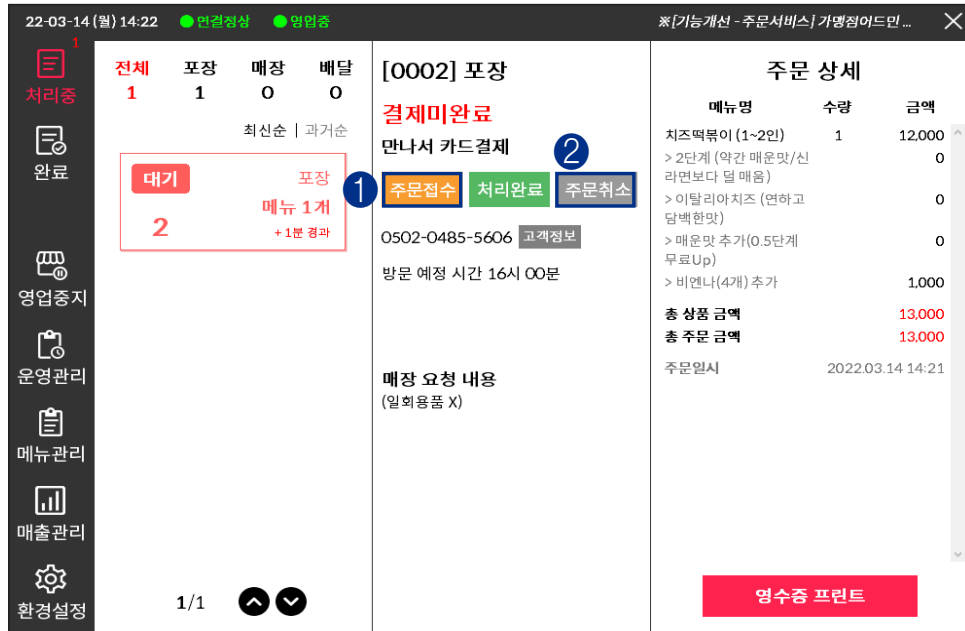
22-03-14 (월) 14:22 연결정상 영업중 ※[기능개선 - 주문서비스] 가맹점어드민 ...

1
처리중
완료
영업중지
운영관리
메뉴관리
매출관리
환경설정

| 전체 | 포장 | 매장 | 배달 |
|---|---|---|---|
| 1 | 1 | 0 | 0 |

최신순 | 과거순

대기 포장
메뉴 1개
2
+1분 경과

1/1

[0002] 포장

결제미완료

만나서 카드결제

1 주문접수 처리완료 2 주문취소

0502-0485-5606 고객정보

방문 예정 시간 16시 00분

매장 요청 내용
(일회용품 X)

주문 상세

| 메뉴명 | 수량 | 금액 |
|---|---|---|
| 치즈떡볶이 (1~2인) | 1 | 12,000 |
| > 2단계 (약간 매운맛/신라면보다 덜 매움) | | 0 |
| > 이탈리아치즈 (연하고 담백한맛) | | 0 |
| > 매운맛 추가(0.5단계 무료Up) | | 0 |
| > 비엔나(4개) 추가 | | 1,000 |

총 상품 금액 13,000
총 주문 금액 13,000

주문일시 2022.03.14 14:21

영수증 프린트